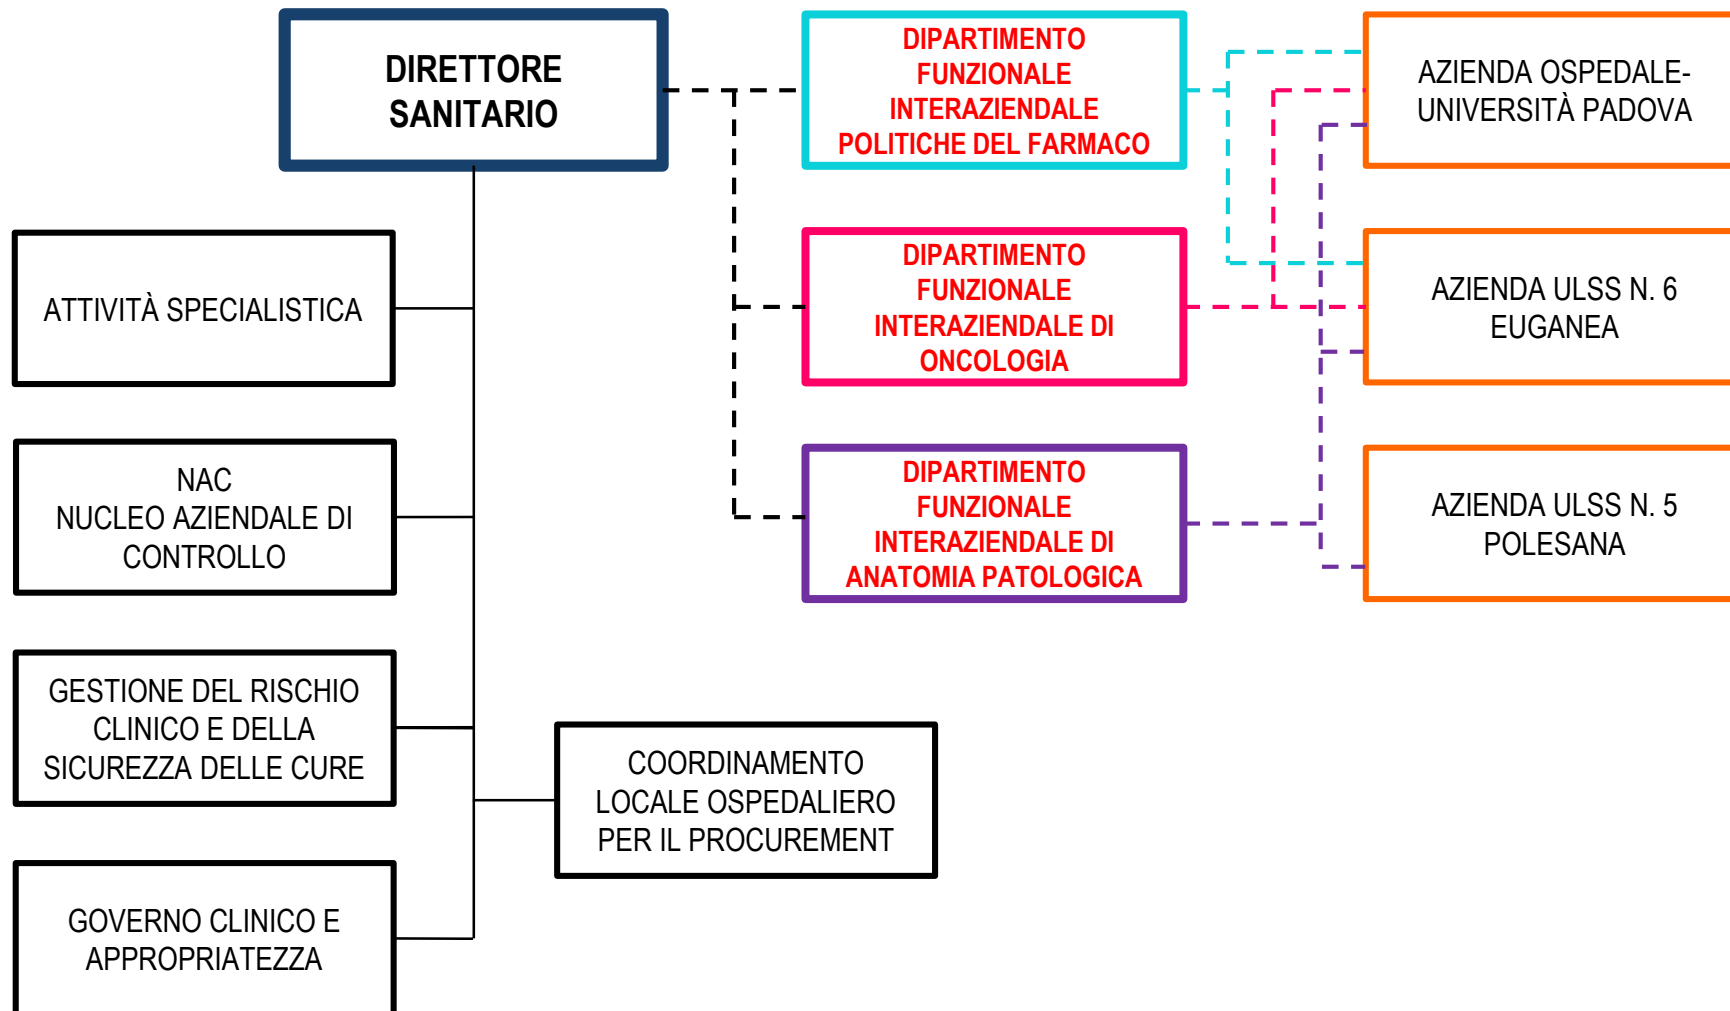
DIRETTORE SANITARIO

DIPARTIMENTO FUNZIONALE INTERAZIENDALE POLITICHE DEL FARMACO

AZIENDA OSPEDALE-UNIVERSITÀ PADOVA

DIPARTIMENTO FUNZIONALE INTERAZIENDALE DI ONCOLOGIA

AZIENDA ULSS N. 6 EUGANEA

DIPARTIMENTO FUNZIONALE INTERAZIENDALE DI ANATOMIA PATOLOGICA

AZIENDA ULSS N. 5 POLESANA

ATTIVITÀ SPECIALISTICA

NAC
NUCLEO AZIENDALE DI CONTROLLO

GESTIONE DEL RISCHIO CLINICO E DELLA SICUREZZA DELLE CURE

COORDINAMENTO LOCALE OSPEDALIERO PER IL PROCUREMENT

GOVERNO CLINICO E APPROPRIATEZZA